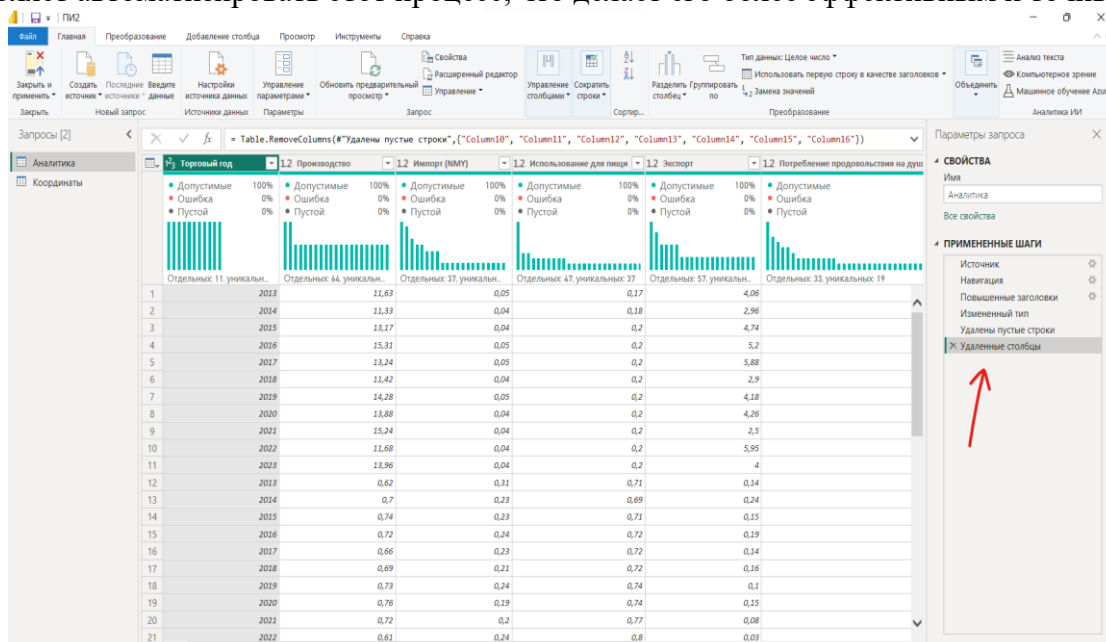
ПИ2

Файл Главная Преобразование Добавление столбца Просмотр Инструменты Справка

Закрыть и применить Создать источник Последние источники Введите данные Настройки источника данных Управление параметрами Обновить предварительный просмотр Свойства Расширенный редактор Управление Управление столбцами Сократить строки Разделить столбец Группировать по Тип данных: Целое число Использовать первую строку в качестве заголовков Замена значений Объединить Анализ текста Компьютерное зрение Машинное обучение Azu

Закрыть Новый запрос Источники данных Параметры Запрос Сортир... Преобразование Аналитика ИИ

Запросы [2]

Аналитика
Координаты

= Table.RemoveColumns(#"Удалены пустые строки",{"Column10", "Column11", "Column12", "Column13", "Column14", "Column15", "Column16"})

| | Торговый год | Производство | Импорт (NMY) | Использование для пищи | Экспорт | Потребление продовольствия на душ |
|---|---|---|---|---|---|---|
| | • Допустимые 100% • Ошибка 0% • Пустой 0% | • Допустимые 100% • Ошибка 0% • Пустой 0% | • Допустимые 100% • Ошибка 0% • Пустой 0% | • Допустимые 100% • Ошибка 0% • Пустой 0% | • Допустимые 100% • Ошибка 0% • Пустой 0% | • Допустимые • Ошибка • Пустой |
| | Отдельных: 11, уникальн... | Отдельных: 64, уникальн... | Отдельных: 37, уникальн... | Отдельных: 47, уникальных: 37 | Отдельных: 57, уникальн... | Отдельных: 33, уникальных: 19 |
| 1 | 2013 | 11,63 | 0,05 | 0,17 | 4,06 | |
| 2 | 2014 | 11,33 | 0,04 | 0,18 | 2,96 | |
| 3 | 2015 | 13,17 | 0,04 | 0,2 | 4,74 | |
| 4 | 2016 | 15,31 | 0,05 | 0,2 | 5,2 | |
| 5 | 2017 | 13,24 | 0,05 | 0,2 | 5,88 | |
| 6 | 2018 | 11,42 | 0,04 | 0,2 | 2,9 | |
| 7 | 2019 | 14,28 | 0,05 | 0,2 | 4,18 | |
| 8 | 2020 | 13,88 | 0,04 | 0,2 | 4,26 | |
| 9 | 2021 | 15,24 | 0,04 | 0,2 | 2,5 | |
| 10 | 2022 | 11,68 | 0,04 | 0,2 | 5,95 | |
| 11 | 2023 | 13,96 | 0,04 | 0,2 | 4 | |
| 12 | 2013 | 0,62 | 0,31 | 0,71 | 0,14 | |
| 13 | 2014 | 0,7 | 0,23 | 0,69 | 0,24 | |
| 14 | 2015 | 0,74 | 0,23 | 0,71 | 0,15 | |
| 15 | 2016 | 0,72 | 0,24 | 0,72 | 0,19 | |
| 16 | 2017 | 0,66 | 0,23 | 0,72 | 0,14 | |
| 17 | 2018 | 0,69 | 0,21 | 0,72 | 0,16 | |
| 18 | 2019 | 0,73 | 0,24 | 0,74 | 0,1 | |
| 19 | 2020 | 0,76 | 0,19 | 0,74 | 0,15 | |
| 20 | 2021 | 0,72 | 0,2 | 0,77 | 0,08 | |
| 21 | 2022 | 0,61 | 0,24 | 0,8 | 0,03 | |

Параметры запроса

СВОЙСТВА
Имя
Аналитика
Все свойства

ПРИМЕНЕННЫЕ ШАГИ
Источник
Навигация
Повышенные заголовки
Измененный тип
Удалены пустые строки
Удаленные столбцы